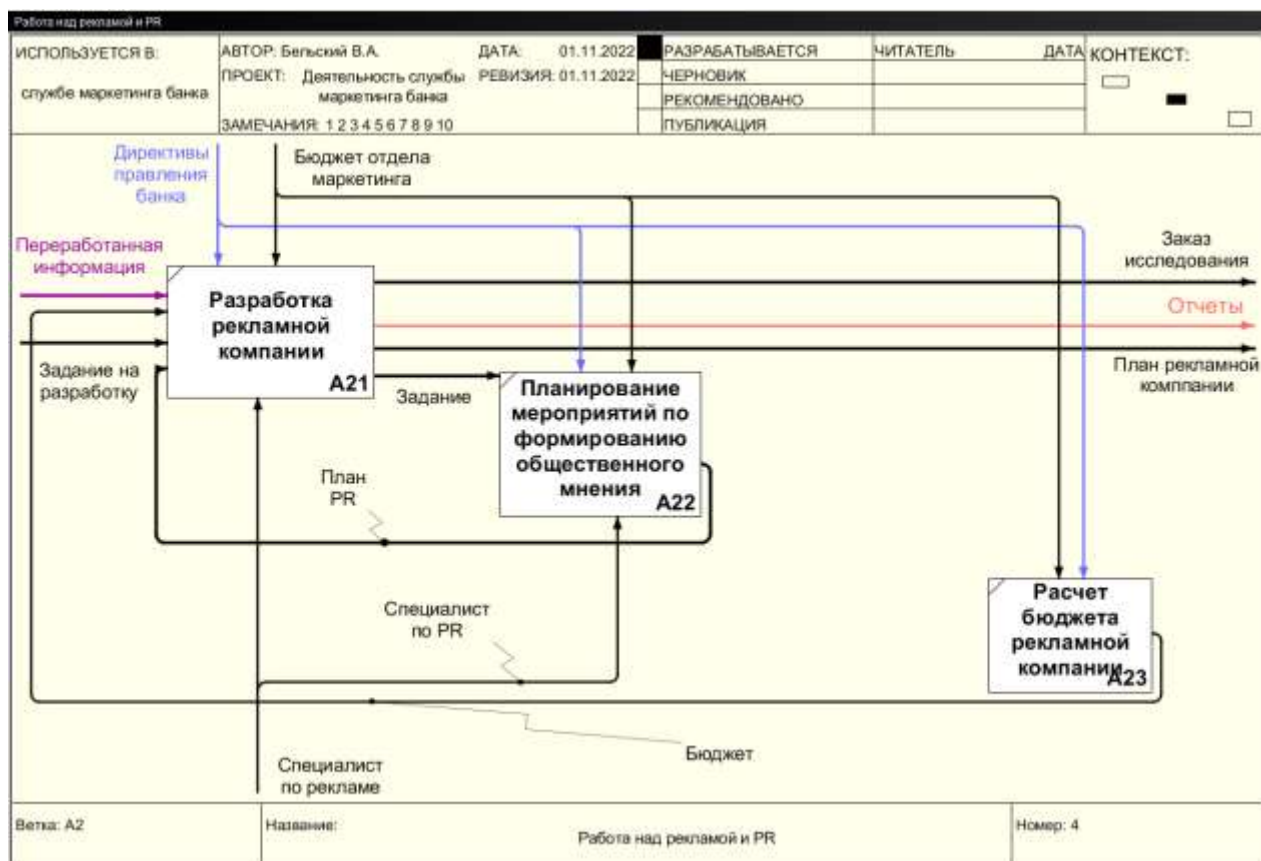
Работа над рекламой и PR

| ИСПОЛЬЗУЕТСЯ В: служба маркетинга банка | АВТОР: Бельский В.А. ДАТА: 01.11.2022 ПРОЕКТ: Деятельность службы маркетинга банка РЕВИЗИЯ: 01.11.2022 ЗАМЕЧАНИЯ: 1 2 3 4 5 6 7 8 9 10 | РАЗРАБАТЫВАЕТСЯ ЧЕРНОВИК РЕКОМЕНДОВАНО ПУБЛИКАЦИЯ | ЧИТАТЕЛЬ | ДАТА | КОНТЕКСТ: |
|---|---|---|---|---|---|

Директивы правления банка

Бюджет отдела маркетинга

Переработанная информация

Заказ исследования

Разработка рекламной компании A21

Отчеты

Задание на разработку

План рекламной компании

Задание

Планирование мероприятий по формированию общественного мнения A22

План PR

Специалист по PR

Расчет бюджета рекламной компании A23

Бюджет

Специалист по рекламе

| Ветка: A2 | Название: Работа над рекламой и PR | Номер: 4 |
|---|---|---|